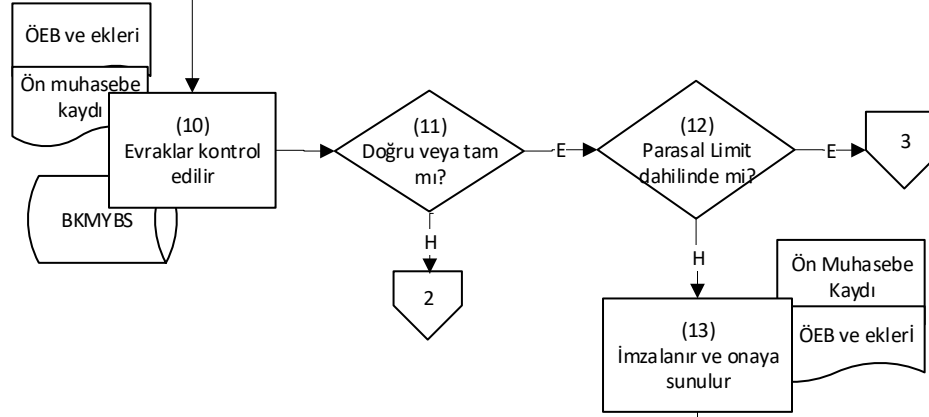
ÖEB ve ekleri

Ön muhasebe kaydı

(10)
Evraklar kontrol edilir

BKMYBS

(11)
Doğru veya tam mı?

E

(12)
Parasal Limit dahilinde mi?

E

3

H

2

H

Ön Muhasebe Kaydı

ÖEB ve ekleri

(13)
İmzalanır ve onaya sunulur